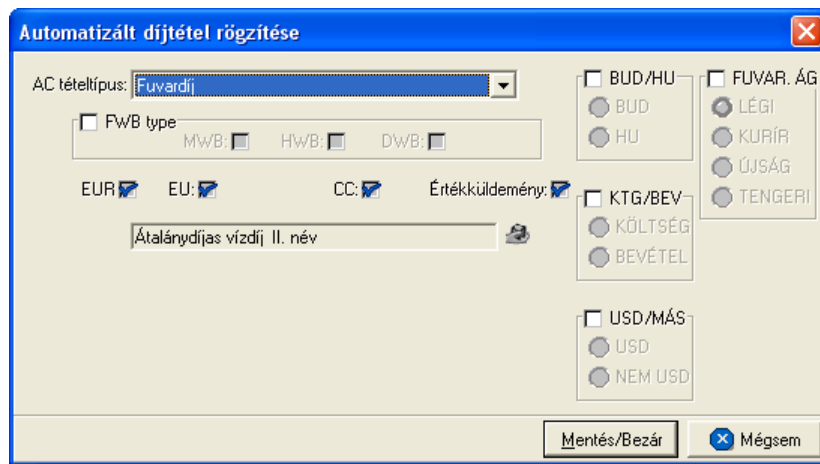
Automatizált díjtétel rögzítése

AC tételtípus: Fuvardíj

FWB type
MWB: HWB: DWB:

EUR: EU: CC: Értékküldemény:

Átalánydíjas vízdíj II. név

BUD/HU
BUD
HU

KTG/BEV
KÖLTSÉG
BEVÉTEL

USD/MÁS
USD
NEM USD

FUVAR. ÁG
LÉGI
KURÍR
ÚJSÁG
TENGERI

Mentés/Bezár
Mégsem